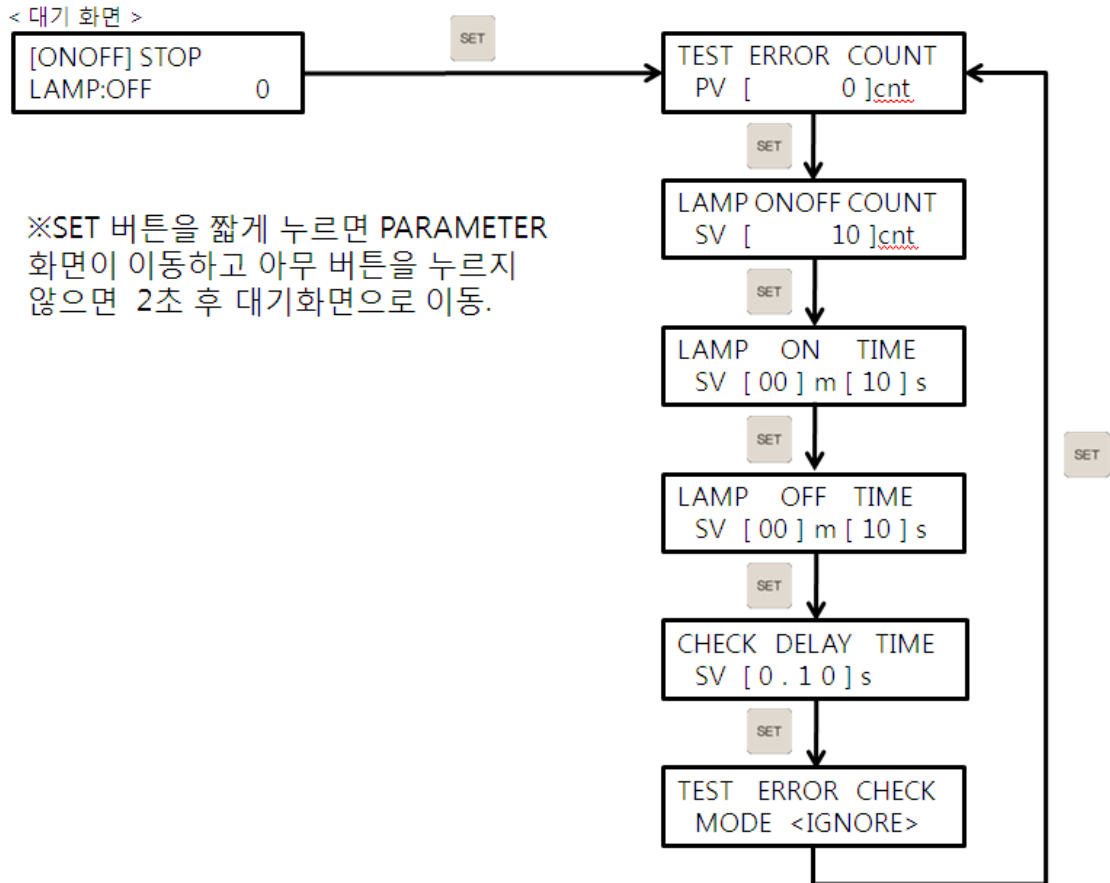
< 대기 화면 >

[ONOFF] STOP
LAMP:OFF 0

SET

TEST ERROR COUNT
PV [ 0 ]cnt

SET

LAMP ONOFF COUNT
SV [ 10 ]cnt

SET

LAMP ON TIME
SV [ 00 ] m [ 10 ] s

SET

LAMP OFF TIME
SV [ 00 ] m [ 10 ] s

SET

CHECK DELAY TIME
SV [ 0 . 1 0 ] s

SET

TEST ERROR CHECK
MODE <IGNORE>

SET

※SET 버튼을 짧게 누르면 PARAMETER 화면이 이동하고 아무 버튼을 누르지 않으면 2초 후 대기화면으로 이동.